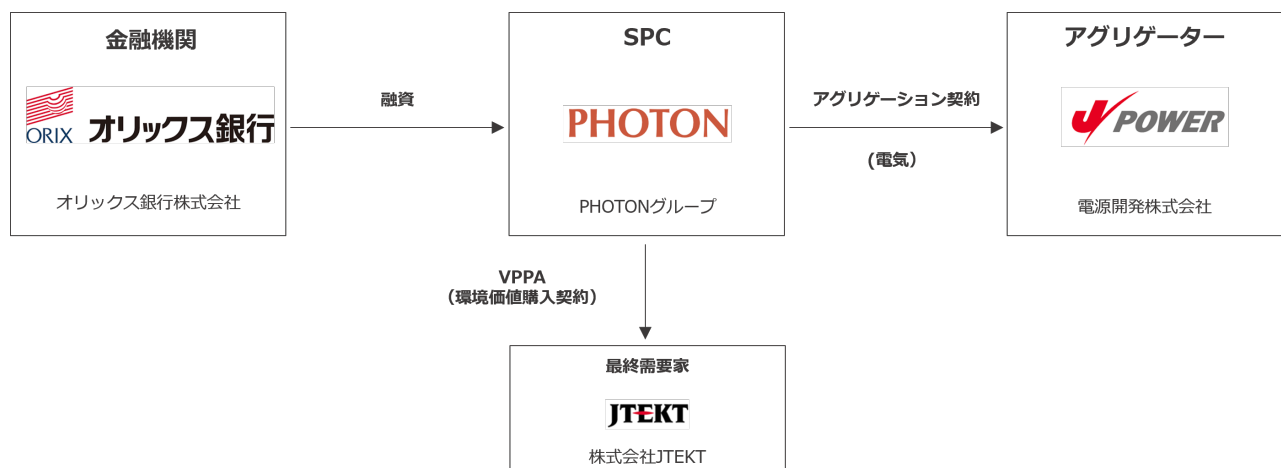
金融機関

ORIX オリックス銀行

オリックス銀行株式会社

融資

SPC

PHOTON

PHOTONグループ

アグリゲーション契約

（電気）

アグリゲーター

POWER

電源開発株式会社

VPPA
（環境価値購入契約）

最終需要家

JTEKT

株式会社JTEKT